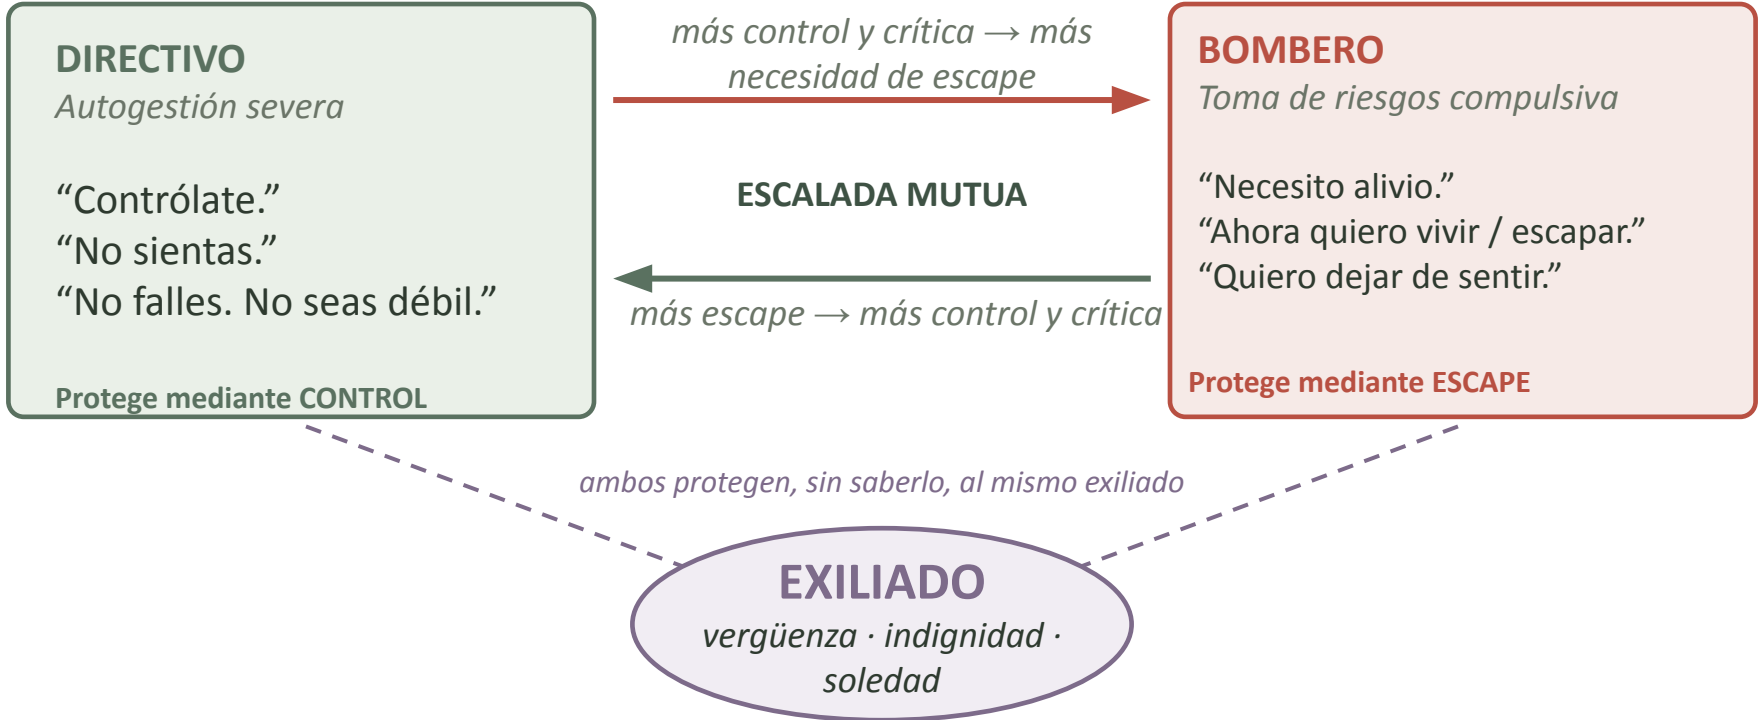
DIRECTIVO
Autogestión severa

“Contrólate.”
“No sientas.”
“No falles. No seas débil.”

Protege mediante CONTROL

más control y crítica → más necesidad de escape

ESCALADA MUTUA

más escape → más control y crítica

BOMBERO
Toma de riesgos compulsiva

“Necesito alivio.”
“Ahora quiero vivir / escapar.”
“Quiero dejar de sentir.”

Protege mediante ESCAPE

ambos protegen, sin saberlo, al mismo exiliado

EXILIADO
vergüenza · indignidad · soledad